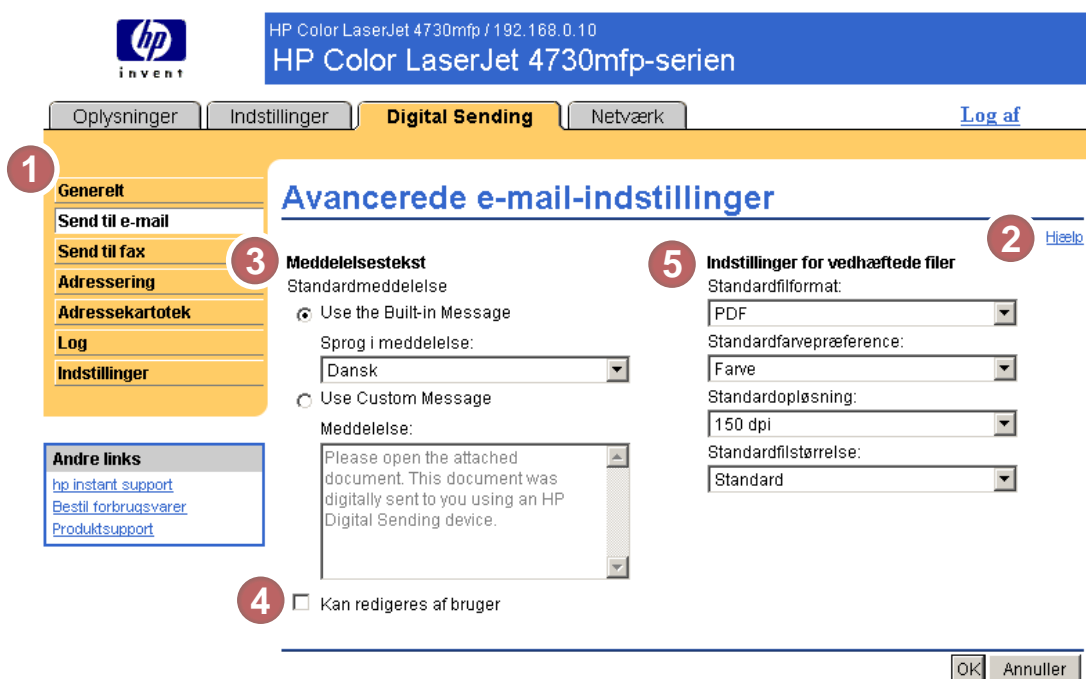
invent

HP Color LaserJet 4730mfp / 192.168.0.10

HP Color LaserJet 4730mfp-serien

Oplysninger | Indstillinger | Digital Sending | Netværk

Log af

1

Generelt
Send til e-mail
Send til fax
Adressering
Adressekartotek
Log
Indstillinger

Andre links
hp instant support
Bestil forbrugsvarer
Produktsupport

Avancerede e-mail-indstillinger

2 Hjælp

3 Meddelelsestekst

Standardmeddelelse

Use the Built-in Message

Sprog i meddelelse:

Dansk

Use Custom Message

Meddelelse:

Please open the attached document. This document was digitally sent to you using an HP Digital Sending device.

4 Kan redigeres af bruger

5 Indstillinger for vedhæftede filer

Standardfilformat:

PDF

Standardfarvepræference:

Farve

Standardopløsning:

150 dpi

Standardfilstørrelse:

Standard

OK Annuller